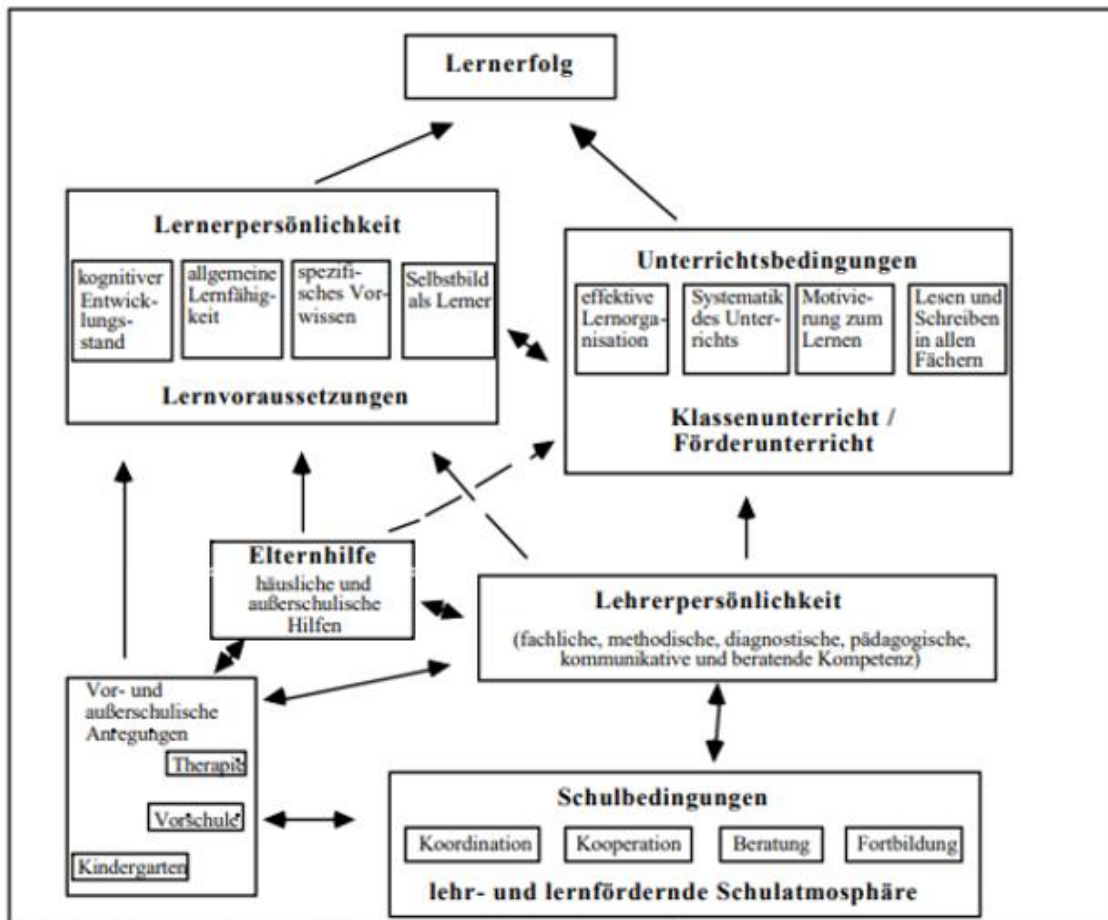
Lernerfolg

Lernerpersönlichkeit

kognitiver Entwicklungsstand

allgemeine Lernfähigkeit

spezifisches Vorwissen

Selbstbild als Lerner

Lernvoraussetzungen

Unterrichtsbedingungen

effektive Lernorganisation

Systematik des Unterrichts

Motivierung zum Lernen

Lesen und Schreiben in allen Fächern

Klassenunterricht / Förderunterricht

Elternhilfe

häusliche und außerschulische Hilfen

Lehrerpersönlichkeit

(fachliche, methodische, diagnostische, pädagogische, kommunikative und beratende Kompetenz)

Vor- und außerschulische Anregungen

Therapie

Vorschule

Kindergarten

Schulbedingungen

Koordination

Kooperation

Beratung

Fortbildung

lehr- und lernfördernde Schulatmosphäre